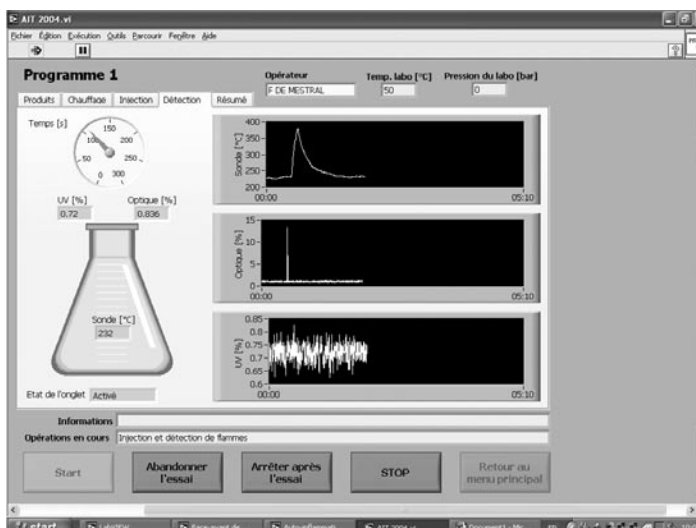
AIT 2004.vi

Fichier Édition Exécution Outils Parcourir Fenêtre Aide

Programme 1

Opérateur
F DE MESTRAL

Temp. labo [°C]
50

Pression du labo [bar]
0

Produits | Chauffage | Injection | Détection | Résumé

Temps [s]
150
100
200
50
250
0
300

UV [%]
0.72

Optique [%]
0.836

Sonde [°C]
232

Etat de l'onglet Activé

Sonde [°C]
400
350
300
250
200
00:00
05:10

Optique [%]
15
10
5
0
00:00
05:10

UV [%]
0.85
0.8
0.75
0.7
0.65
0.6
00:00
05:10

Informations

Opérations en cours Injection et détection de flammes

Start

Abandonner l'essai

Arrêter après l'essai

STOP

Retour au menu principal

start

AIT 2004.vi